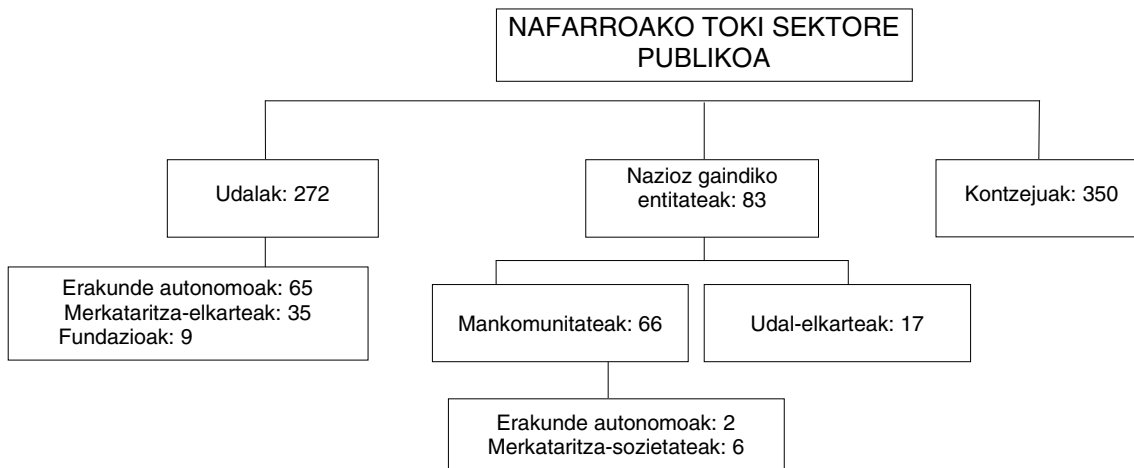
NAFARROAKO TOKI SEKTORE PUBLIKOA

Udalak: 272

Nazioz gaindiko entitateak: 83

Kontzejuak: 350

Erakunde autonomoak: 65
Merkataritza-elkarteak: 35
Fundazioak: 9

Mankomunitateak: 66

Udal-elkarteak: 17

Erakunde autonomoak: 2
Merkataritza-sozietateak: 6